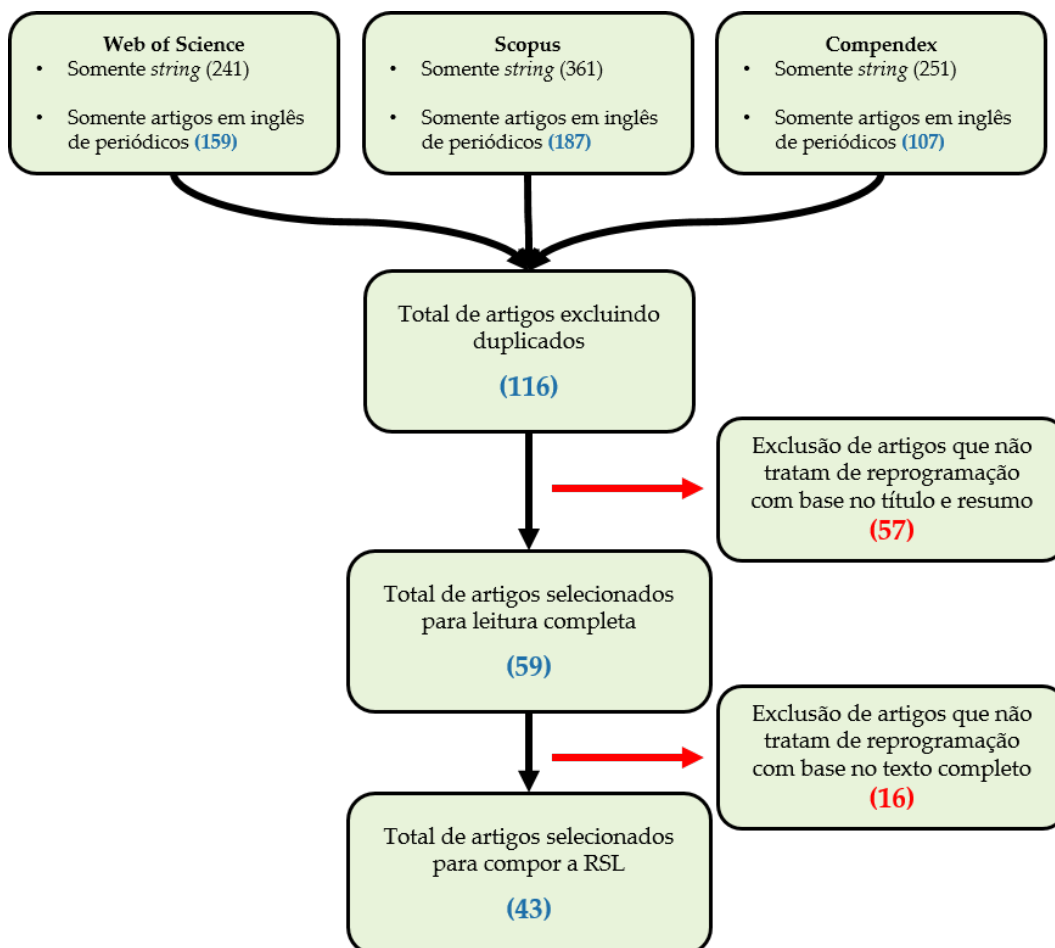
Web of Science
• Somente string (241)
• Somente artigos em inglês de periódicos (159)

Scopus
• Somente string (361)
• Somente artigos em inglês de periódicos (187)

Compendex
• Somente string (251)
• Somente artigos em inglês de periódicos (107)

Total de artigos excluindo duplicados
(116)

Exclusão de artigos que não tratam de reprogramação com base no título e resumo
(57)

Total de artigos selecionados para leitura completa
(59)

Exclusão de artigos que não tratam de reprogramação com base no texto completo
(16)

Total de artigos selecionados para compor a RSL
(43)